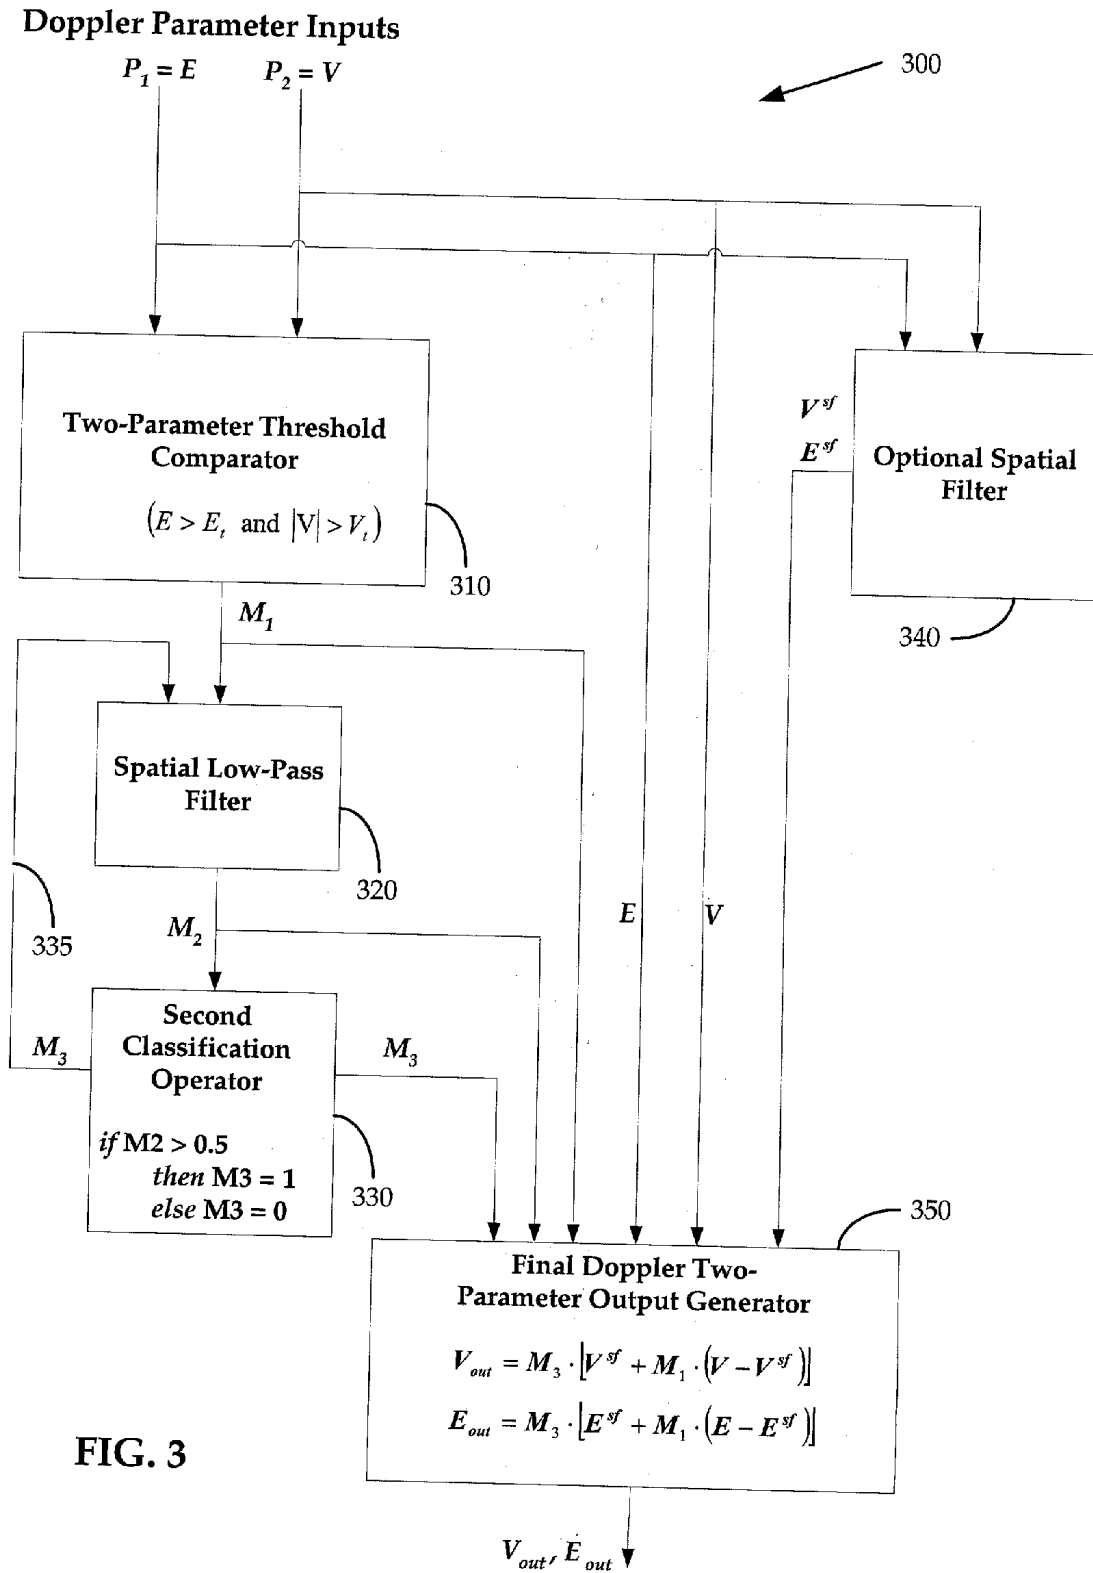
Doppler Parameter Inputs

$P_1 = E$ $P_2 = V$

300

Two-Parameter Threshold Comparator

$(E > E_t$ and $|V| > V_t)$

310

$V^{sf}$

$E^{sf}$

Optional Spatial Filter

340

$M_1$

Spatial Low-Pass Filter

320

335

$M_2$

$E$

$V$

$M_3$

Second Classification Operator

$M_3$

*if* M2 > 0.5
*then* M3 = 1
*else* M3 = 0

330

350

Final Doppler Two-Parameter Output Generator

$V_{out} = M_3 \cdot \left[V^{sf} + M_1 \cdot \left(V - V^{sf}\right)\right]$

$E_{out} = M_3 \cdot \left[E^{sf} + M_1 \cdot \left(E - E^{sf}\right)\right]$

FIG. 3

$V_{out}, E_{out}$